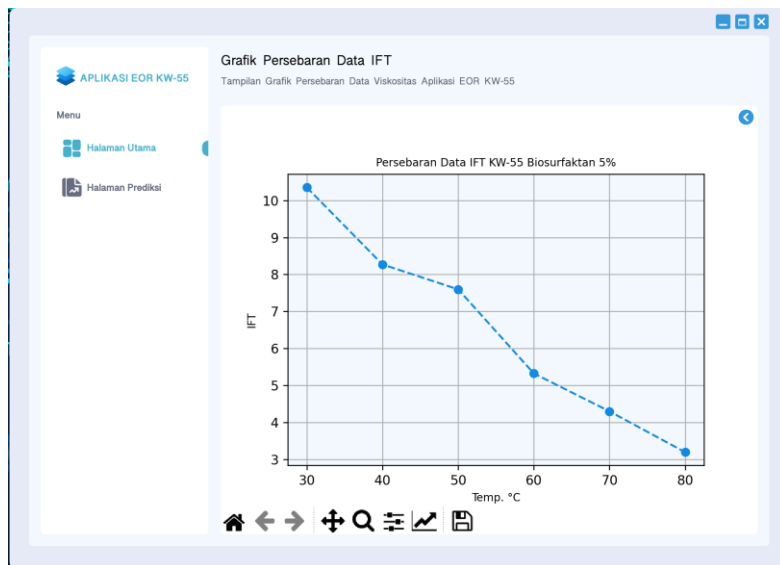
APLIKASI EOR KW-55

Menu

Halaman Utama

Halaman Prediksi

Grafik Persebaran Data IFT

Tampilan Grafik Persebaran Data Viskositas Aplikasi EOR KW-55

Persebaran Data IFT KW-55 Biosurfaktan 5%

IFT

10
9
8
7
6
5
4
3

30 40 50 60 70 80

Temp. °C